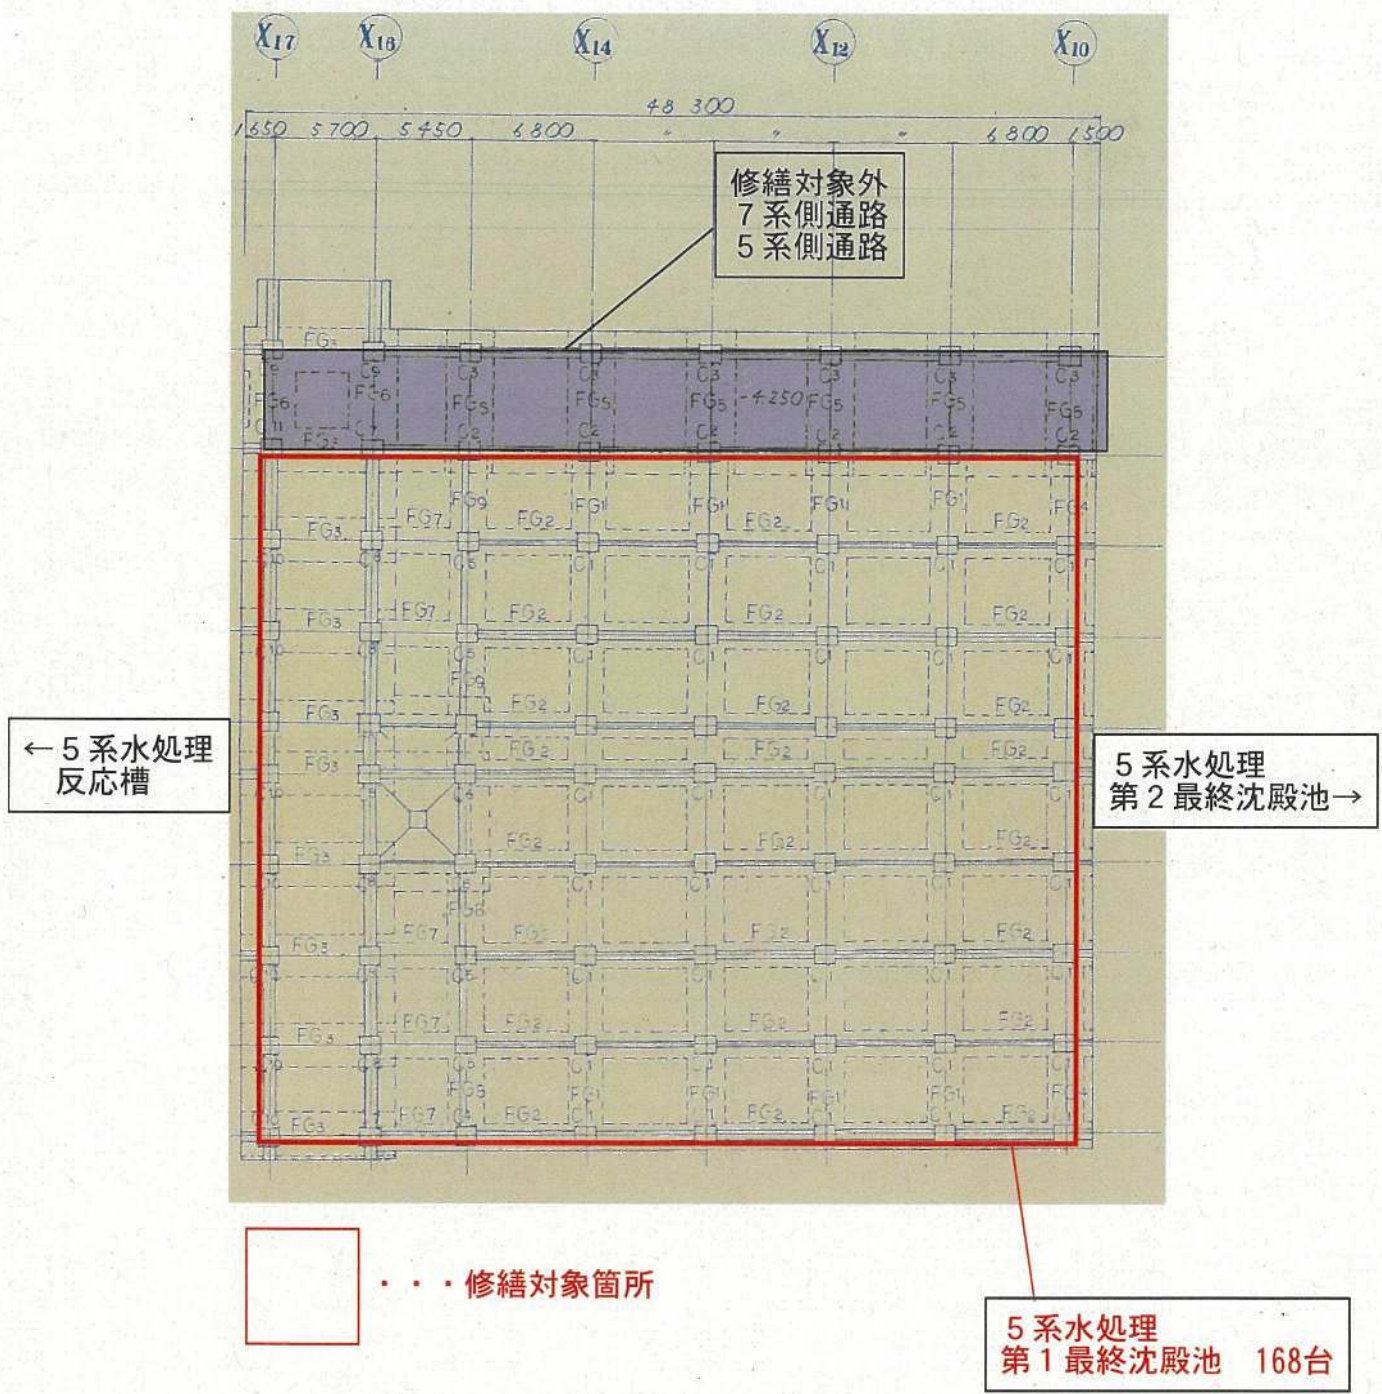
$X_{17}$ $X_{16}$ $X_{14}$ $X_{12}$ $X_{10}$

48 300

1650 5700 5450 6800 〃 〃 〃 6800 1500

修繕対象外
7系側通路
5系側通路

←5系水処理
反応槽

5系水処理
第2最終沈殿池→

・・・修繕対象箇所

5系水処理
第1最終沈殿池　168台